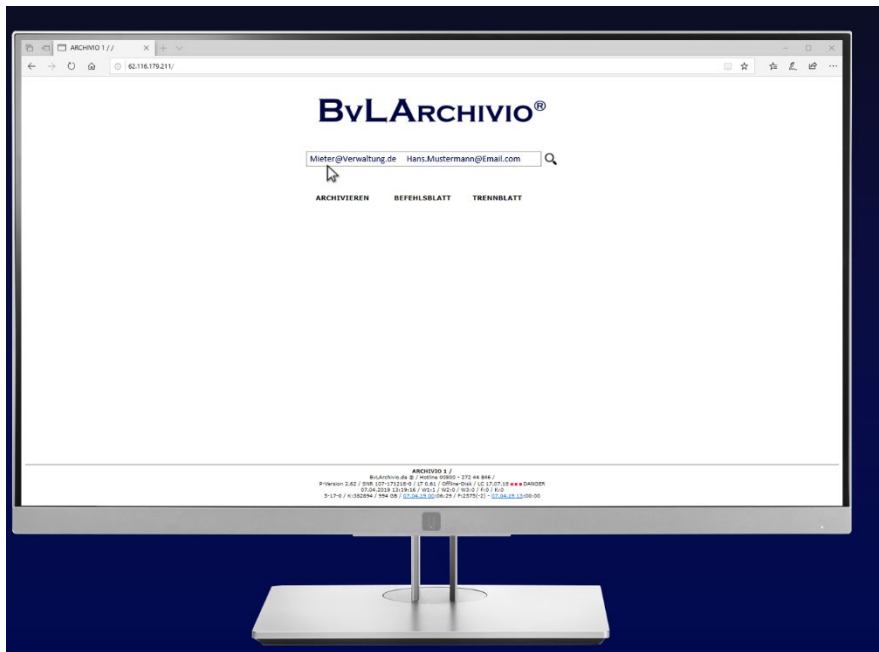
ARCHIVIO 1 / /

62.116.179.211/

BvLArchivio®

Mieter@Verwaltung.de Hans.Mustermann@Email.com

ARCHIVIEREN BEFEHLSBLATT TRENNBLATT

ARCHIVIO 1 /
BvLArchivio.de ® / Hotline 00800 - 272 44 846 /
P-Version 2.82 / SNB 107-171216-0 / 17 0.61 / OfflineDisk / LC 17.07.18 ●●● DANGER
07.04.2019 12:19:16 / W1:1 / W2:0 / W3:0 / F:0 / K:0
S-17-0 / K:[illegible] / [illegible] / 07.04.19 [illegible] / F:2375(-2) - 07.04.19 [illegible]